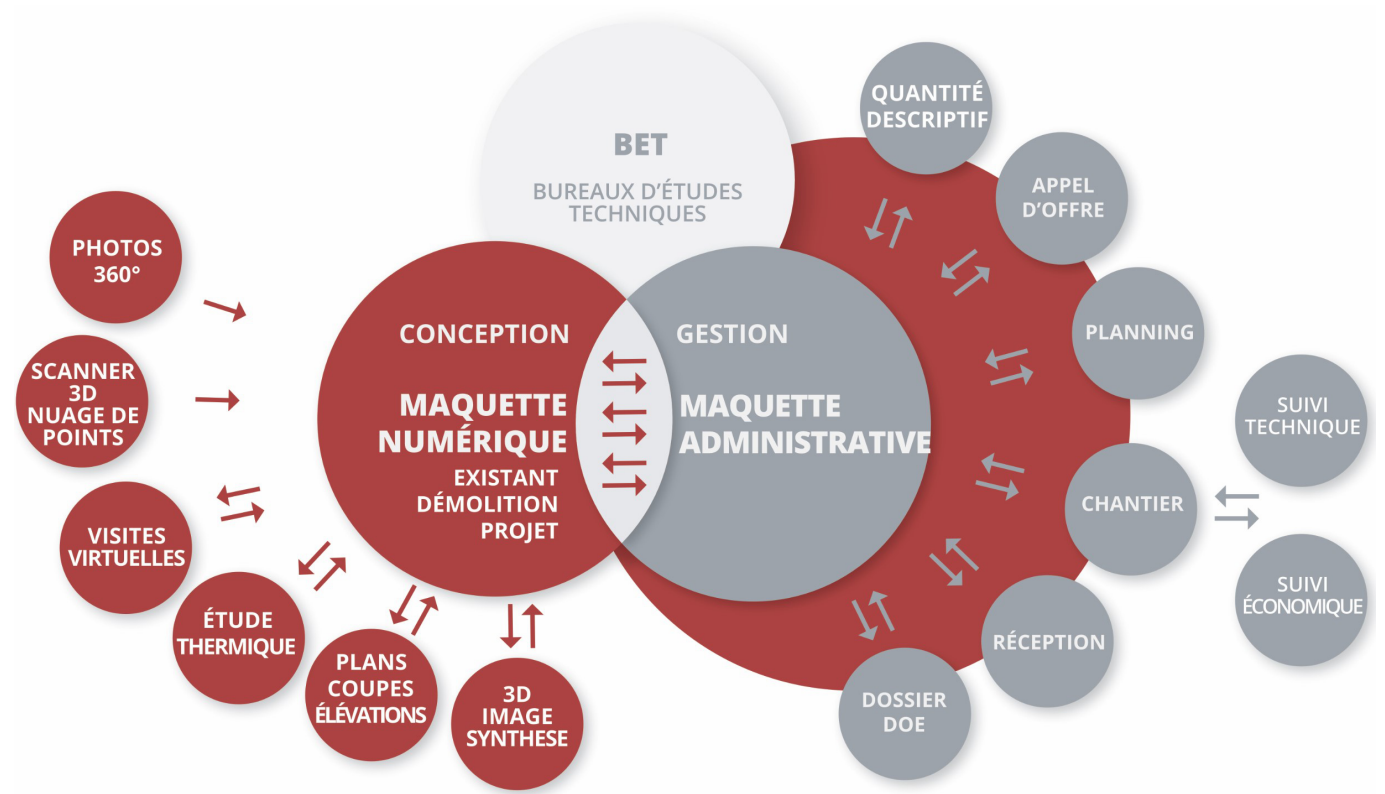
BET

BUREAUX D'ÉTUDES TECHNIQUES

PHOTOS 360°

SCANNER 3D NUAGE DE POINTS

VISITES VIRTUELLES

ÉTUDE THERMIQUE

PLANS COUPES ÉLÉVATIONS

3D IMAGE SYNTHESE

CONCEPTION

MAQUETTE NUMÉRIQUE

EXISTANT DÉMOLITION PROJET

GESTION

MAQUETTE ADMINISTRATIVE

QUANTITÉ DESCRIPTIF

APPEL D'OFFRE

PLANNING

CHANTIER

RÉCEPTION

DOSSIER DOE

SUIVI TECHNIQUE

SUIVI ÉCONOMIQUE